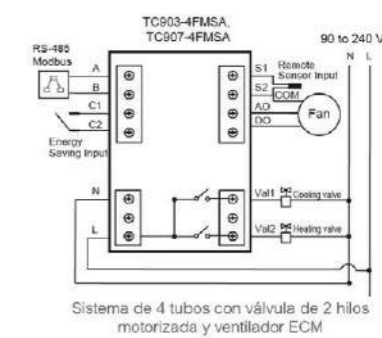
TC903-4FMSA,
TC907-4FMSA

RS-485
Modbus

A
B
C1
C2

Energy
Saving Input

N
L

S1
S2
COM
AO
DO

Remote
Sensor Input

Fan

90 to 240 V
N L

Val1 Cooling valve
Val2 Heating valve

Sistema de 4 tubos con válvula de 2 hilos motorizada y ventilador ECM